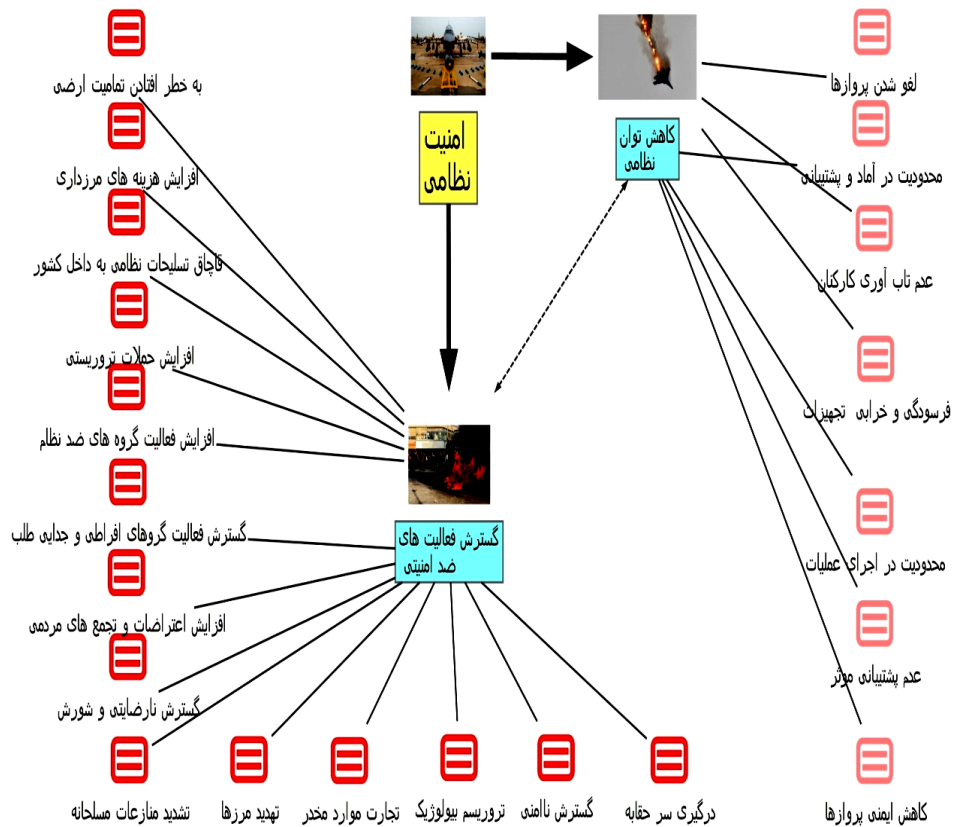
امنیت نظامی

کاهش توان نظامی

لغو شدن پروازها

محدودیت در آماد و پشتیبانی

عدم تاب آوری کارکنان

فرسودگی و خرابی تجهیزات

محدودیت در اجرای عملیات

عدم پشتیبانی مؤثر

کاهش ایمنی پروازها

به خطر افتادن تمامیت ارضی

افزایش هزینه های مرزداری

قاچاق تسلیحات نظامی به داخل کشور

افزایش حملات تروریستی

افزایش فعالیت گروه های ضد نظام

گسترش فعالیت گروهای افراطی و جدایی طلب

افزایش اعتراضات و تجمع های مردمی

گسترش نارضایتی و شورش

گسترش فعالیت های ضد امنیتی

تشدید منازعات مسلحانه

تهدید مرزها

تجارت موارد مخدر

تروریسم بیولوژیک

گسترش ناامنی

درگیری سر حقابه